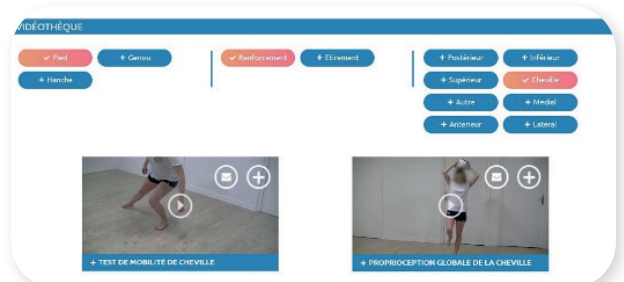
VIDÉOTHÈQUE

✓ Pied
+ Genou
+ Hanche

✓ Renforcement
+ Étirement

+ Postérieur
+ Inférieur
+ Supérieur
✓ Cheville
+ Autre
+ Medial
+ Anterieur
+ Lateral

+ TEST DE MOBILITÉ DE CHEVILLE

+ PROPRIOCEPTION GLOBALE DE LA CHEVILLE